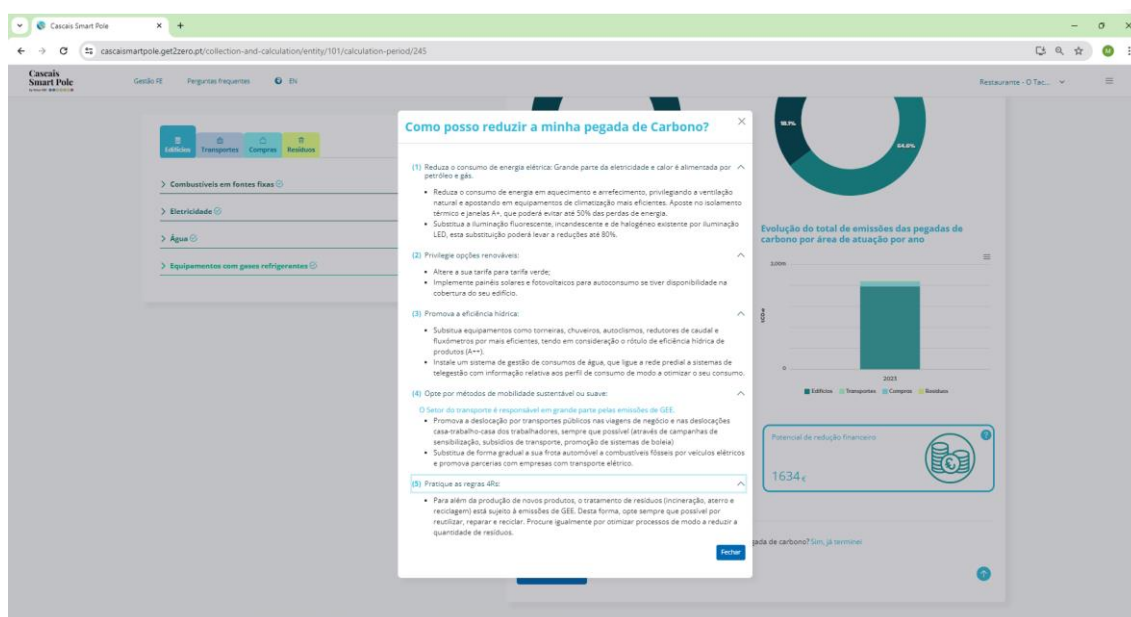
Cascais Smart Pole
cascaismartpole.get2zero.pt/collection-and-calculation/entity/101/calculation-period/245

Cascais Smart Pole

Gestão FE    Perguntas frequentes    EN

Restaurante - O Tac...

Edifícios  Transportes  Compras  Resíduos

> Combustíveis em fontes fixas
> Eletricidade
> Água
> Equipamentos com gases refrigerantes

Como posso reduzir a minha pegada de Carbono?

(1) Reduza o consumo de energia elétrica: Grande parte da eletricidade e calor é alimentada por petróleo e gás.

• Reduza o consumo de energia em aquecimento e arrefecimento, privilegiando a ventilação natural e apostando em equipamentos de climatização mais eficientes. Aposte no isolamento térmico e janelas A+, que poderá evitar até 50% das perdas de energia.
• Substitua a iluminação fluorescente, incandescente e de halogéneo existente por iluminação LED, esta substituição poderá levar a reduções até 80%.

(2) Privilegie opções renováveis:

• Altere a sua tarifa para tarifa verde;
• Implemente painéis solares e fotovoltaicos para autoconsumo se tiver disponibilidade na cobertura do seu edifício.

(3) Promova a eficiência hídrica:

• Substitua equipamentos como torneiras, chuveiros, autoclismos, redutores de caudal e fluxímetros por mais eficientes, tendo em consideração o rótulo de eficiência hídrica de produtos (A++).
• Instale um sistema de gestão de consumos de água, que ligue a rede predial a sistemas de telegestão com informação relativa aos perfil de consumo de modo a otimizar o seu consumo.

(4) Opte por métodos de mobilidade sustentável ou suave:

O Setor do transporte é responsável em grande parte pelas emissões de GEE.
• Promova a deslocação por transportes públicos nas viagens de negócio e nas deslocações casa-trabalho-casa dos trabalhadores, sempre que possível (através de campanhas de sensibilização, subsídios de transporte, promoção de sistemas de boleia)
• Substitua de forma gradual a sua frota automóvel a combustíveis fósseis por veículos elétricos e promova parcerias com empresas com transporte elétrico.

(5) Pratique as regras 4Rs:

• Para além da produção de novos produtos, o tratamento de resíduos (incineração, aterro e reciclagem) está sujeito à emissões de GEE. Desta forma, opte sempre que possível por reutilizar, reparar e reciclar. Procure igualmente por otimizar processos de modo a reduzir a quantidade de resíduos.

Fechar

18.1%
64.0%

Evolução do total de emissões das pegadas de carbono por área de atuação por ano

200t
tCO2e
0
2023
Edifícios  Transportes  Compras  Resíduos

Potencial de redução financeiro
1634€

...gada de carbono? Sim, já terminei